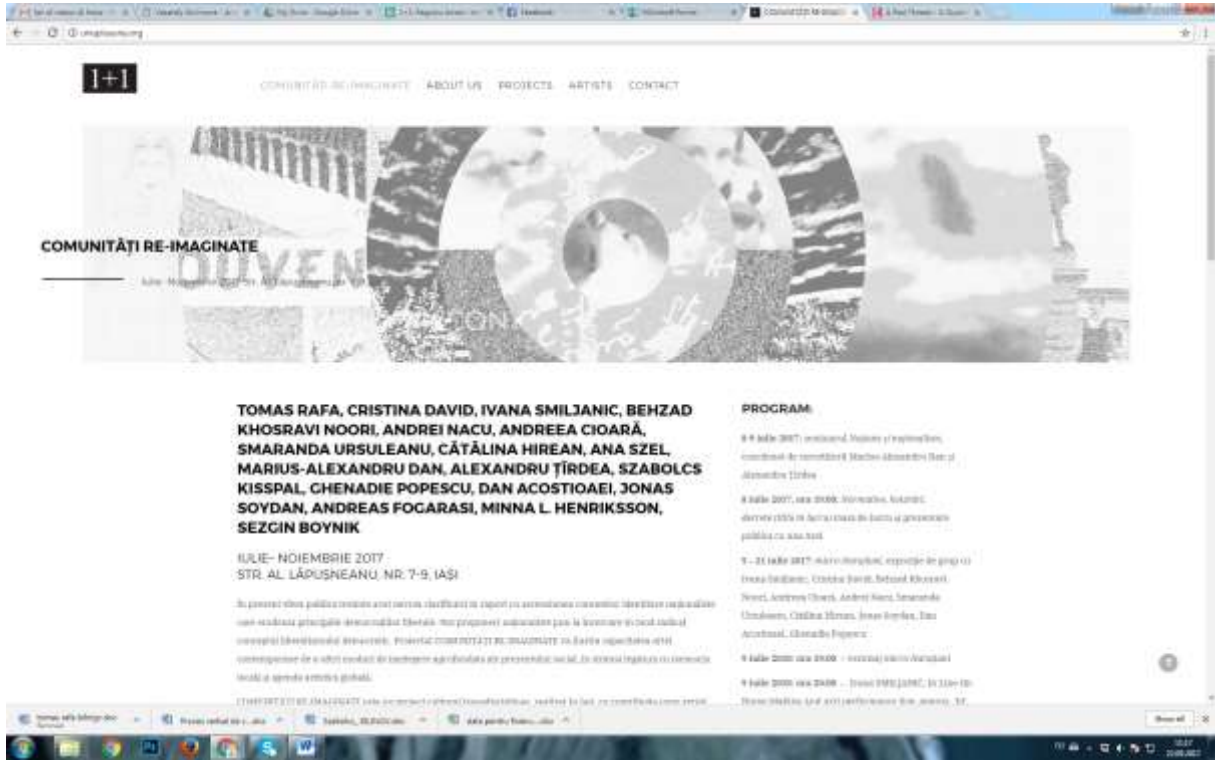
1+1

COMUNITĂȚI RE-IMAGINATE ABOUT US PROJECTS ARTISTS CONTACT

COMUNITĂȚI RE-IMAGINATE

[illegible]

TOMAS RAFA, CRISTINA DAVID, IVANA SMILJANIC, BEHZAD KHOSRAVI NOORI, ANDREI NACU, ANDREEA CIOARĂ, SMARANDA URSULEANU, CĂTĂLINA HIREAN, ANA SZEL, MARIUS-ALEXANDRU DAN, ALEXANDRU ȚÎRDEA, SZABOLCS KISSPAL, GHENADIE POPESCU, DAN ACOSTIOAEI, JONAS SOYDAN, ANDREAS FOGARASI, MINNA L. HENRIKSSON, SEZGIN BOYNIK

IULIE- NOIEMBRIE 2017
STR. AL. LĂPUȘNEANU, NR. 7-9, IAȘI

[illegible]

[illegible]

PROGRAM:

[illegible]

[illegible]

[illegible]

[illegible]

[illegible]

Show all